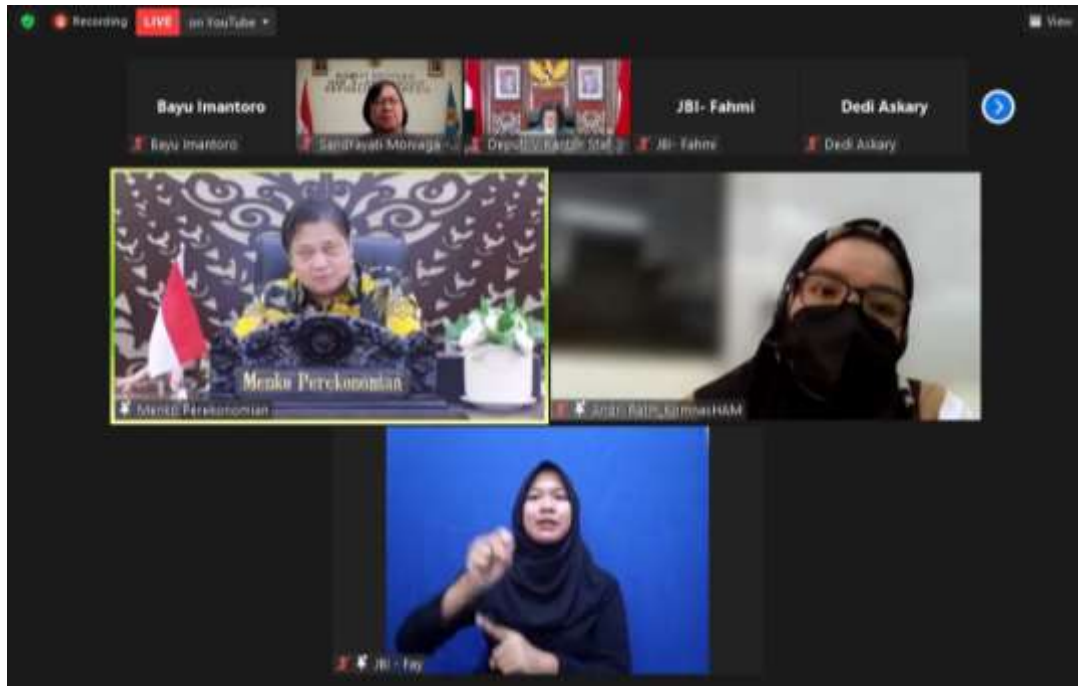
Recording LIVE on YouTube
View

Bayu Imantoro
Bayu Imantoro
SandrayatiMoniaga
Deputi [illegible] Kantor Staf
JBI- Fahmi
JBI- Fahmi
Dedi Askary
Dedi Askary

Menko Perekonomian
Menteri Perekonomian
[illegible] KomnasHAM

JBI - Fay